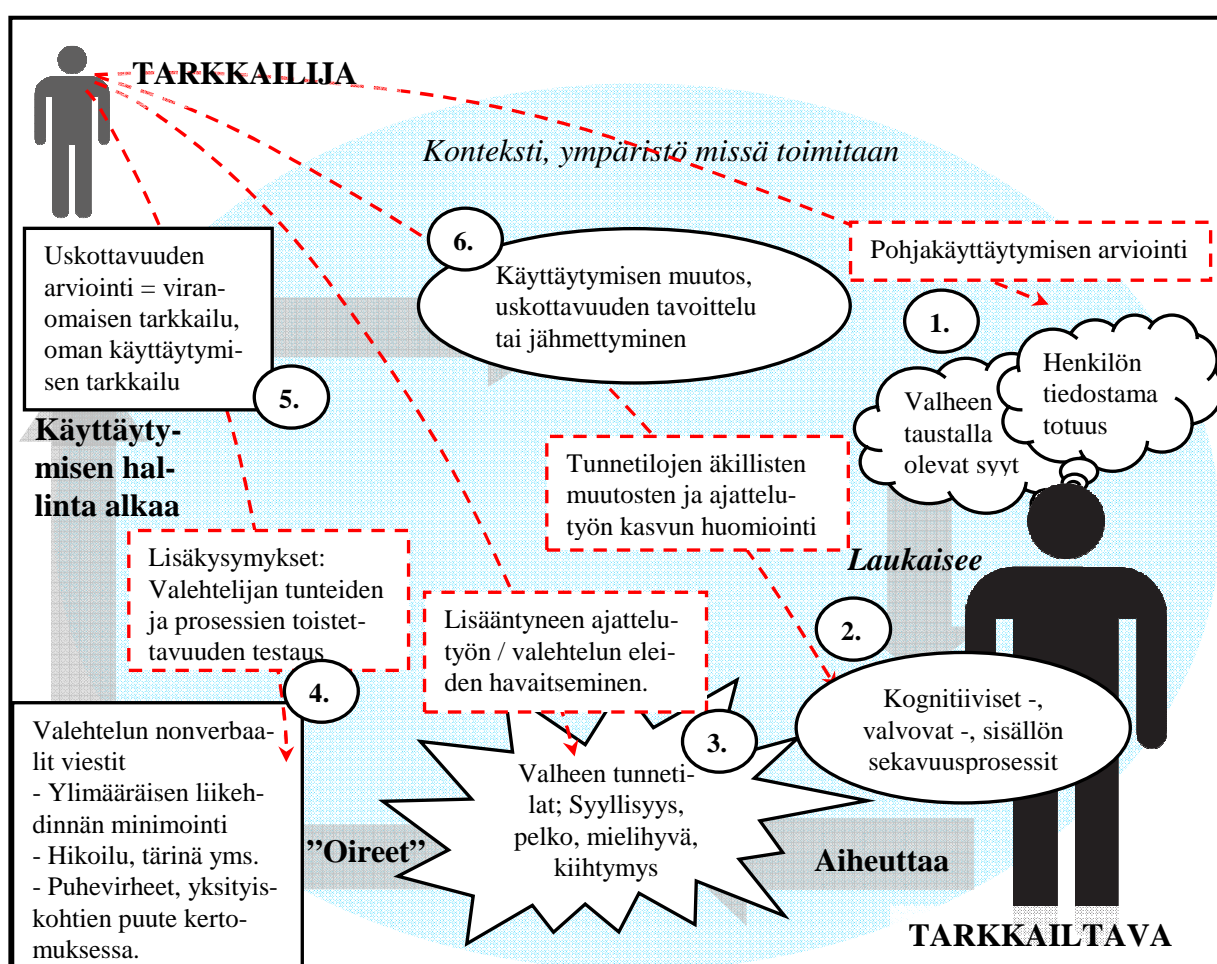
TARKKAILIJA

Konteksti, ympäristö missä toimitaan

Uskottavuuden arviointi = viranomaisen tarkkailu, oman käyttäytymisen tarkkailu

6.

Käyttäytymisen muutos, uskottavuuden tavoittelu tai jähmettyminen

Pohjakäyttäytymisen arviointi

1.

Henkilön tiedostama totuus

Valheen taustalla olevat syyt

5.

Käyttäytymisen hallinta alkaa

Tunnetilojen äkillisten muutosten ja ajattelutyön kasvun huomiointi

Laukaisee

Lisäkysymykset: Valehtelijan tunteiden ja prosessien toistettavuuden testaus

Lisääntyneen ajattelutyön / valehtelun eleiden havaitseminen.

2.

4.

Kognitiiviset -, valvovat -, sisällön sekavuusprosessit

3.

Valehtelun nonverbaalit viestit
- Ylimääräisen liikehdinnän minimointi
- Hikoilu, tärinä yms.
- Puhevirheet, yksityiskohtien puute kertomuksessa.

Valheen tunnetilat; Syyllisyys, pelko, mielihyvä, kiihtymys

"Oireet"

Aiheuttaa

TARKKAILTAVA